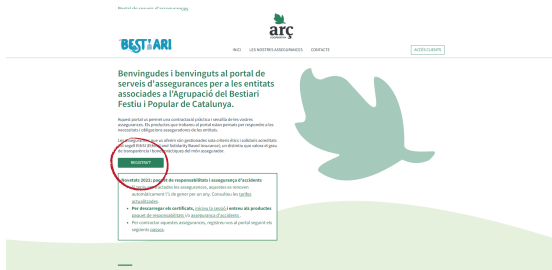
Portal de serveis d'assegurances

arç
cooperativa

BESTIARI

INICI LES NOSTRES ASSEGURANCES CONTACTE

ACCÉS CLIENTS

Benvingudes i benvinguts al portal de serveis d'assegurances per a les entitats associades a l'Agrupació del Bestiari Festiu i Popular de Catalunya.

Aquest portal us permet una contractació pràctica i senzilla de les vostres assegurances. Els productes que trobareu al portal estan pensats per respondre a les necessitats i obligacions asseguradores de les entitats.

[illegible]

REGISTRA'T

Novetats 2022: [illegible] de responsabilitat i assegurança d'accidents
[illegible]
Per descarregar els certificats, inicieu la sessió i entreu als productes pòlissa de responsabilitat i/o assegurança d'accidents.
Per contractar aquestes assegurances, registreu-vos al portal seguint els següents passos.